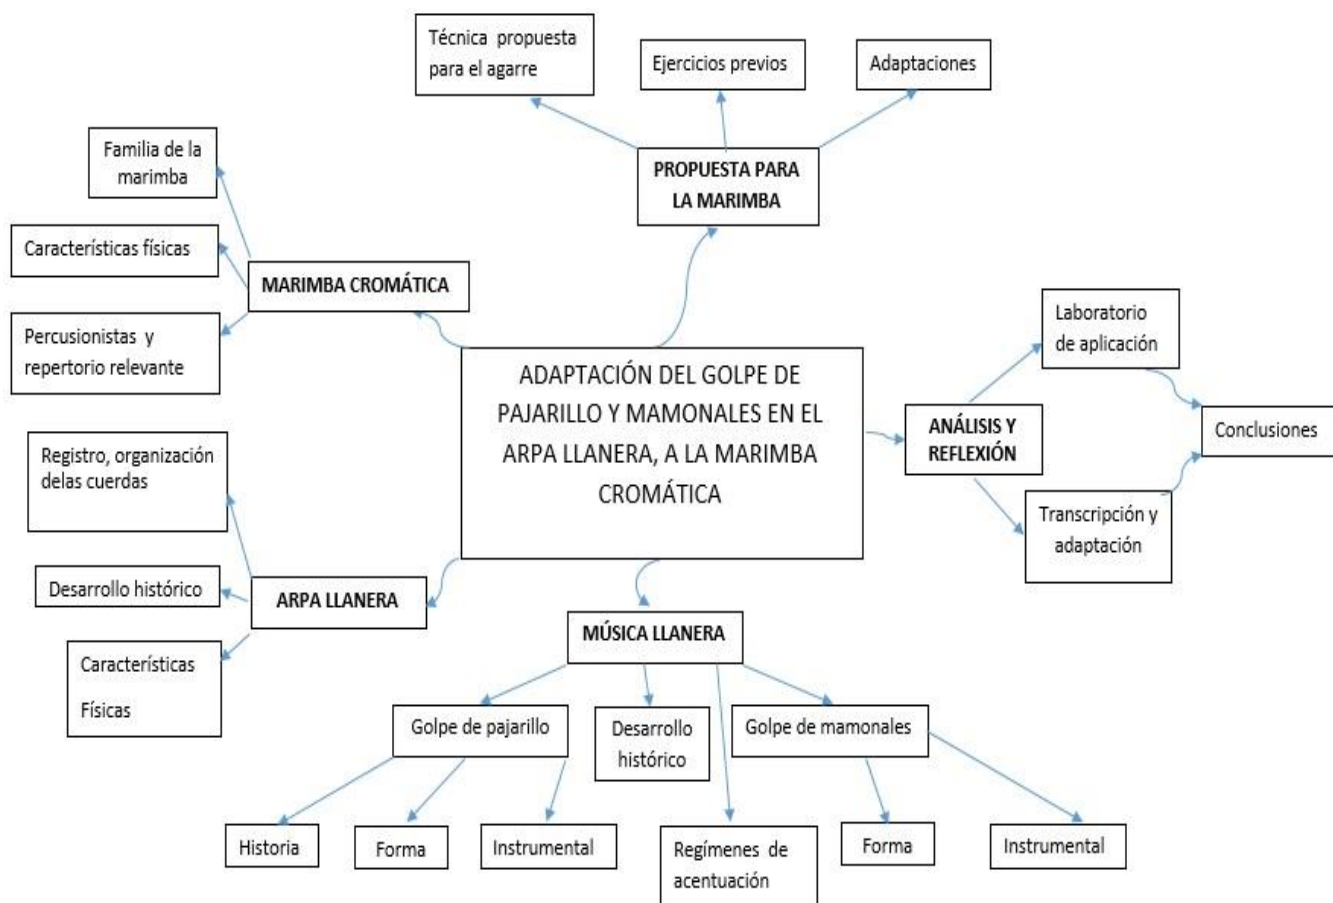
Técnica propuesta para el agarre

Ejercicios previos

Adaptaciones

PROPUESTA PARA LA MARIMBA

Familia de la marimba

Características físicas

MARIMBA CROMÁTICA

Percusionistas y repertorio relevante

ADAPTACIÓN DEL GOLPE DE PAJARILLO Y MAMONALES EN EL ARPA LLANERA, A LA MARIMBA CROMÁTICA

Laboratorio de aplicación

ANÁLISIS Y REFLEXIÓN

Conclusiones

Transcripción y adaptación

Registro, organización delas cuerdas

Desarrollo histórico

ARPA LLANERA

Características Físicas

MÚSICA LLANERA

Golpe de pajarillo

Desarrollo histórico

Golpe de mamonales

Historia

Forma

Instrumental

Regímenes de acentuación

Forma

Instrumental